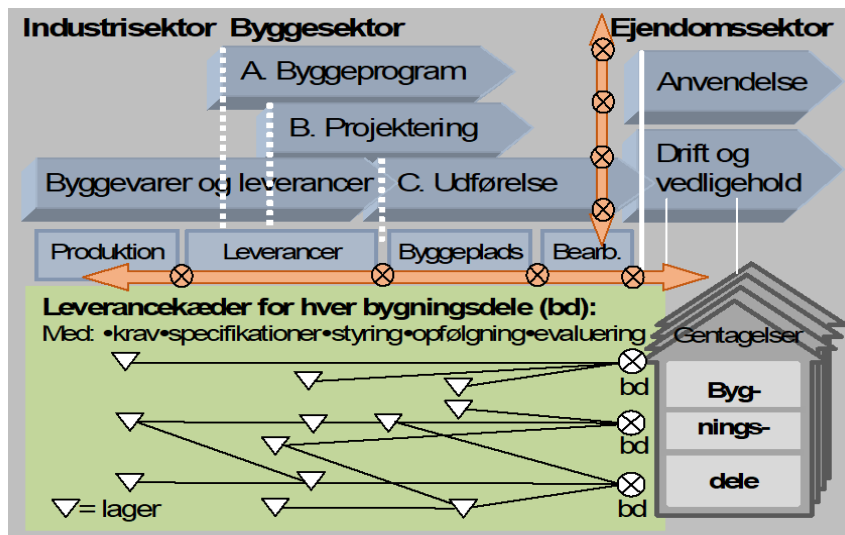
Industrisektor Byggesektor

Ejendomssektor

A. Byggeprogram

B. Projektering

Byggevarer og leverancer

C. Udførelse

Anvendelse

Drift og vedligehold

Produktion

Leverancer

Byggeplads

Bearb.

Leverancekæder for hver bygningsdele (bd):

Med: •krav•specifikationer•styring•opfølgning•evaluering

bd

bd

bd

▽= lager

Gentagelser

Byg-

nings-

dele